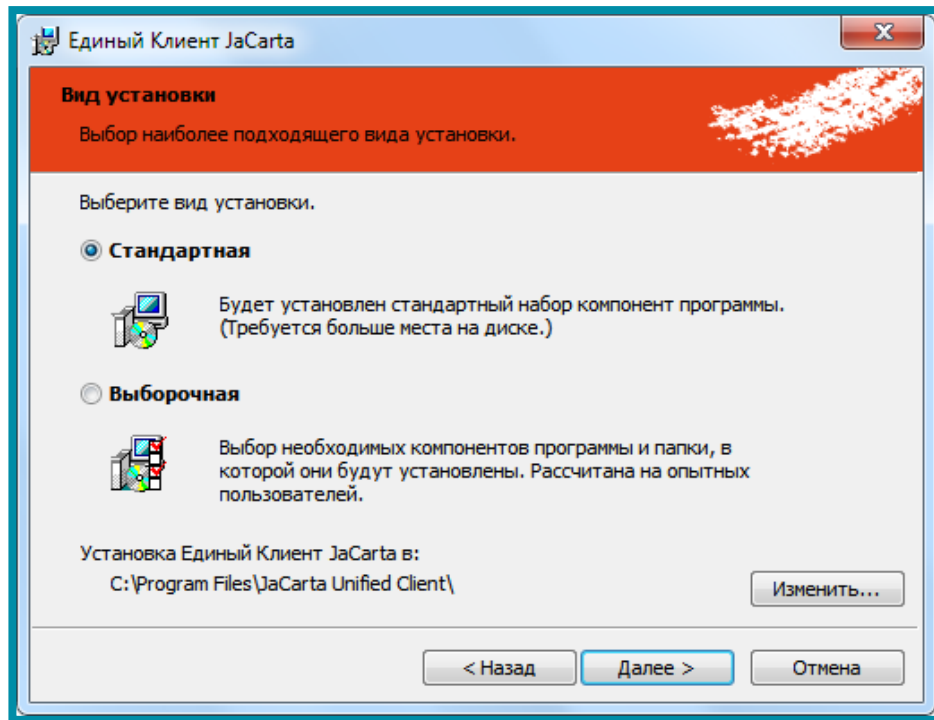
Единый Клиент JaCarta

Вид установки

Выбор наиболее подходящего вида установки.

Выберите вид установки.

Стандартная

Будет установлен стандартный набор компонент программы. (Требуется больше места на диске.)

Выборочная

Выбор необходимых компонентов программы и папки, в которой они будут установлены. Рассчитана на опытных пользователей.

Установка Единый Клиент JaCarta в:
C:\Program Files\JaCarta Unified Client\

Изменить...

< Назад

Далее >

Отмена